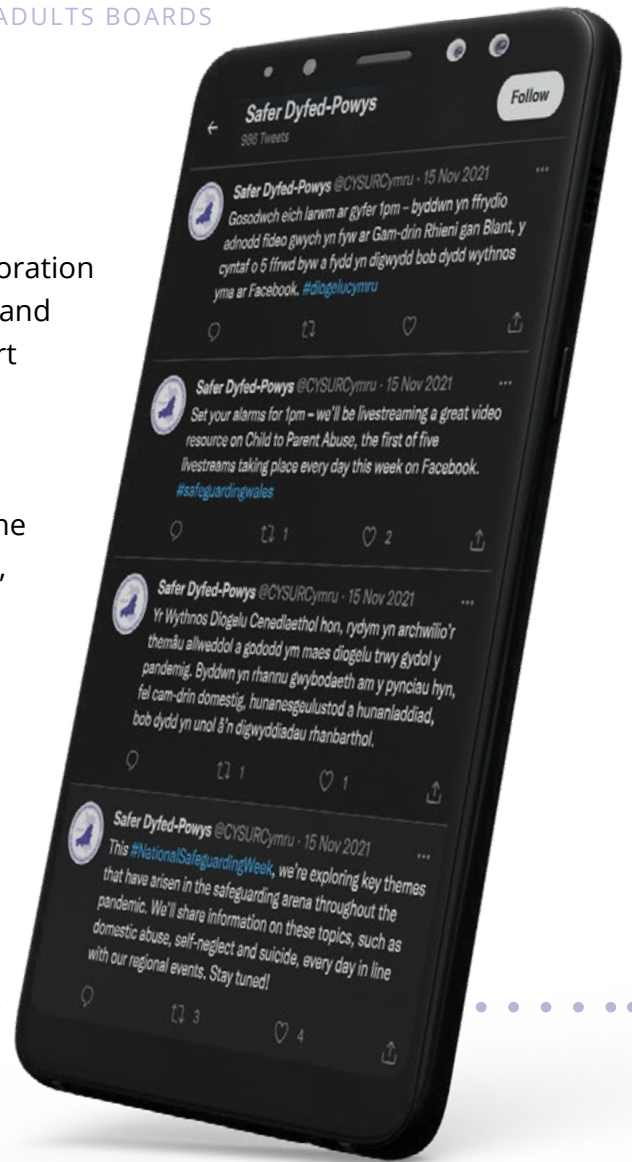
ADULTS BOARDS

oration
and
rt

ne
,

Safer Dyfed-Powys
986 Tweets

Follow

Safer Dyfed-Powys @CYSURCymru · 15 Nov 2021
Gosodwch eich larwm ar gyfer 1pm – byddwn yn ffrydio adnodd fideo gwych yn fyw ar Gam-drin Rhieni gan Blant, y cyntaf o 5 ffrwd byw a fydd yn digwydd bob dydd wythnos yma ar Facebook. #diogelucymru

Safer Dyfed-Powys @CYSURCymru · 15 Nov 2021
Set your alarms for 1pm – we'll be livestreaming a great video resource on Child to Parent Abuse, the first of five livestreams taking place every day this week on Facebook. #safeguardingwales

1 2

Safer Dyfed-Powys @CYSURCymru · 15 Nov 2021
Yr Wythnos Diogelu Cenedlaethol hon, rydym yn archwilio'r themâu allweddol a gododd ym maes diogelu trwy gydol y pandemig. Byddwn yn rhannu gwybodaeth am y pynciau hyn, fel cam-drin domestig, hunanesgeulustod a hunanladdiad, bob dydd yn unol â'n digwyddiadau rhanbarthol.

1 1

Safer Dyfed-Powys @CYSURCymru · 15 Nov 2021
This #NationalSafeguardingWeek, we're exploring key themes that have arisen in the safeguarding arena throughout the pandemic. We'll share information on these topics, such as domestic abuse, self-neglect and suicide, every day in line with our regional events. Stay tuned!

3 4